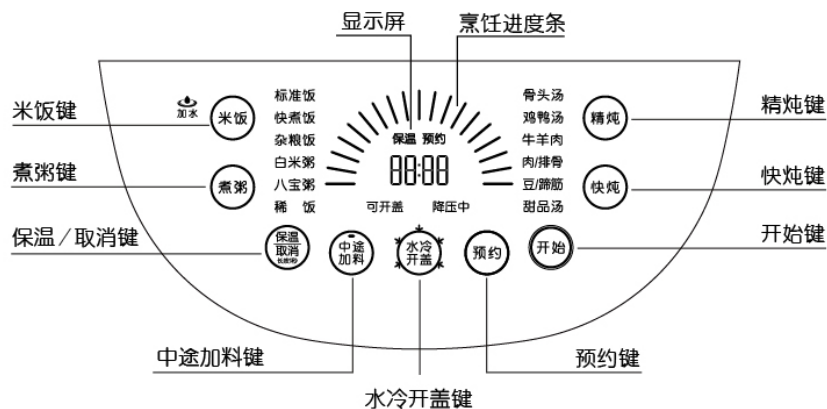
显示屏
烹饪进度条

米饭键
加水
米饭
标准饭
快煮饭
杂粮饭
白米粥
八宝粥
稀 饭

保温 预约
88:88
可开盖 降压中

骨头汤
鸡鸭汤
牛羊肉
肉/排骨
豆/蹄筋
甜品汤

精炖
精炖键
快炖
快炖键

煮粥键
煮粥

保温/取消键
保温
取消
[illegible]

中途
加料
水冷
开盖
预约
开始
开始键

中途加料键
预约键
水冷开盖键